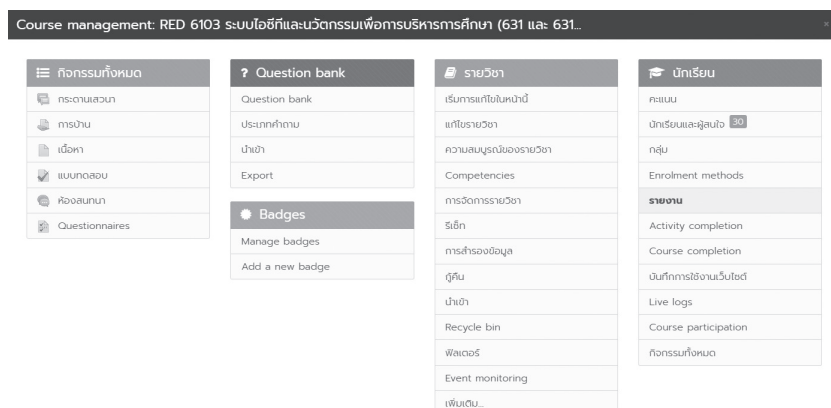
Course management: RED 6103 ระบบไอซีทีและนวัตกรรมเพื่อการบริหารการศึกษา (631 และ 631...

กิจกรรมทั้งหมด
กระดานเสวนา
การบ้าน
เนื้อหา
แบบทดสอบ
ห้องสนทนา
Questionnaires

? Question bank
Question bank
ประเภทคำถาม
นำเข้า
Export

Badges
Manage badges
Add a new badge

รายวิชา
เริ่มการแก้ไขในหน้านี้
แก้ไขรายวิชา
ความสมบูรณ์ของรายวิชา
Competencies
การจัดการรายวิชา
รีเซ็ท
การสำรองข้อมูล
กู้คืน
นำเข้า
Recycle bin
ฟิลเตอร์
Event monitoring
เพิ่มเติม...

นักเรียน
คะแนน
นักเรียนและผู้สนใจ 30
กลุ่ม
Enrolment methods
รายงาน
Activity completion
Course completion
บันทึกการใช้งานเว็บไซต์
Live logs
Course participation
กิจกรรมทั้งหมด